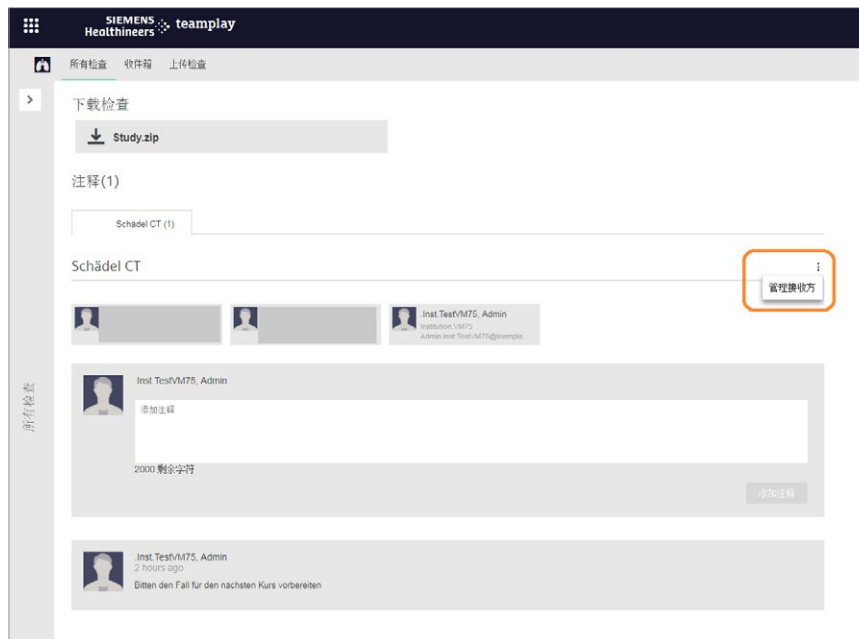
SIEMENS Healthineers teamplay

所有检查 收件箱 上传检查

下载检查

Study.zip

注释(1)

Schädel CT (1)

Schädel CT

管理接收方

.Inst.TestVM75, Admin
Institution.VM75
Admin Inst TestVM75@teamplay

所有检查

.Inst.TestVM75, Admin

添加注释

2000 剩余字符

添加注释

.Inst.TestVM75, Admin
2 hours ago
Bitten den Fall für den nächsten Kurs vorbereiten